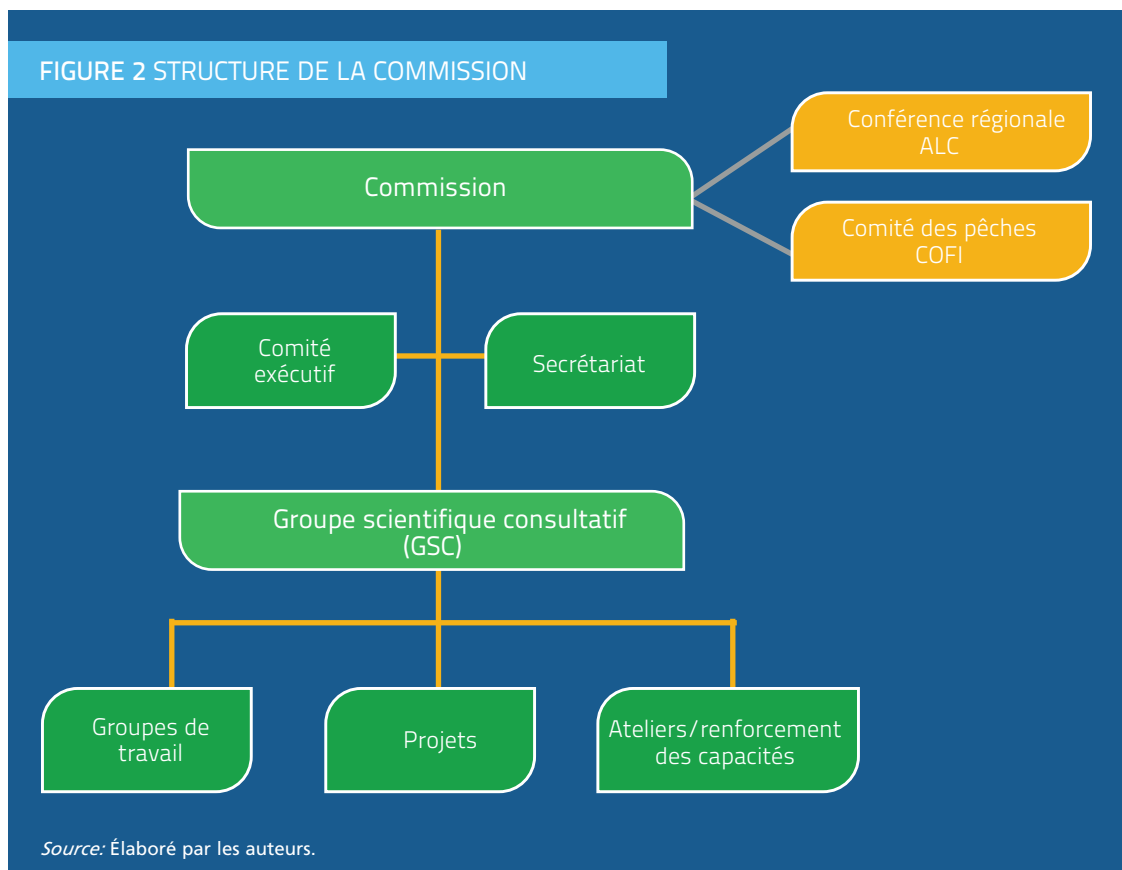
FIGURE 2 STRUCTURE DE LA COMMISSION

Conférence régionale ALC

Commission

Comité des pêches COFI

Comité exécutif

Secrétariat

Groupe scientifique consultatif (GSC)

Groupes de travail

Projets

Ateliers/renforcement des capacités

Source: Élaboré par les auteurs.